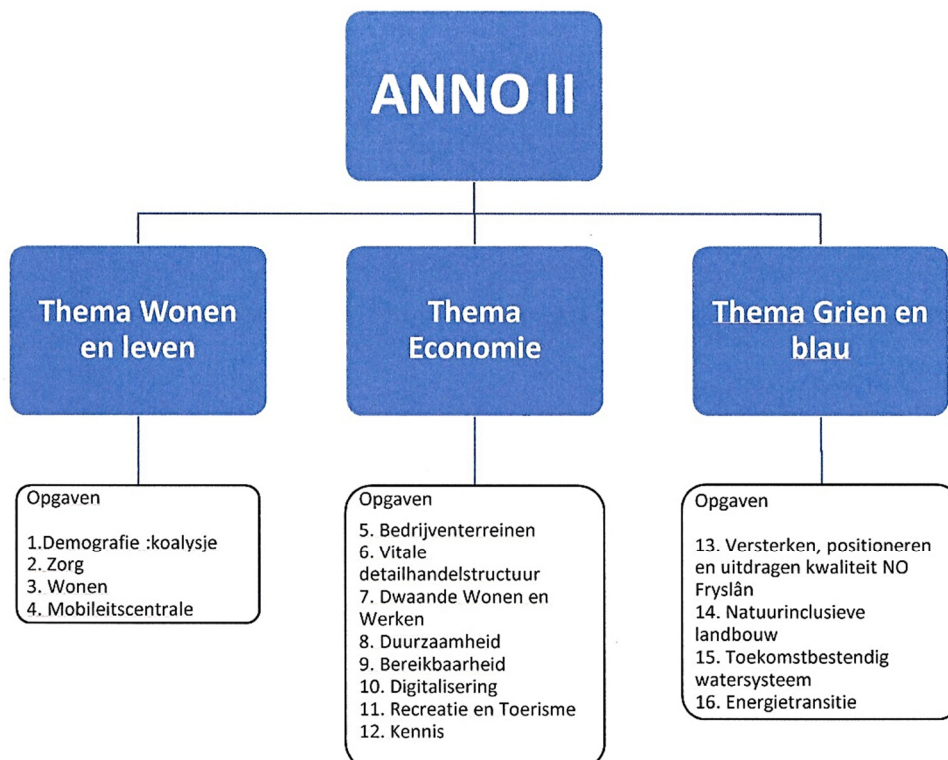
ANNO II

Thema Wonen en leven

Thema Economie

Thema Grien en blau

Opgaven

1.Demografie :koalysje
2. Zorg
3. Wonen
4. Mobileitscentrale

Opgaven

5. Bedrijventerreinen
6. Vitale detailhandelstructuur
7. Dwaande Wonen en Werken
8. Duurzaamheid
9. Bereikbaarheid
10. Digitalisering
11. Recreatie en Toerisme
12. Kennis

Opgaven

13. Versterken, positioneren en uitdragen kwaliteit NO Fryslân
14. Natuurinclusieve landbouw
15. Toekomstbestendig watersysteem
16. Energietransitie